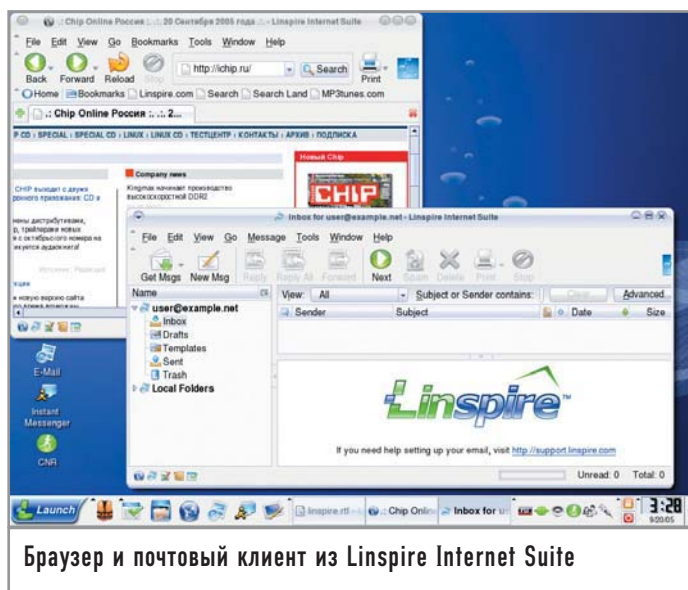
.: Chip Online Россия :. :. 20 Сентября 2005 года .:. - Linspire Internet Suite

File Edit View Go Bookmarks Tools Window Help

Back Forward Reload Stop http://ichip.ru/ Search Print

Home Bookmarks Linspire.com Search Search Land MP3tunes.com

.: Chip Online Россия :. :. 2...

P CD : SPECIAL : SPECIAL CD : LINUX : LINUX CD : ТЕСТЦЕНТР : КОНТАКТЫ : АРХИВ : ПОДПИСКА

Company news

Kingmax начинает производство высокоскоростной DDR2

Новый Chip

CHIP

CHIP выходит с двумя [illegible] приложением: CD и

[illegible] дистрибутивами, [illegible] трейлерами новых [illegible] с октябрьского номера на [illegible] ждать!

Inbox for user@example.net - Linspire Internet Suite

File Edit View Go Message Tools Window Help

Get Msgs New Msg Reply Reply All Forward Next Spam Delete Print Stop

Name

user@example.net
Inbox
Drafts
Templates
Sent
Trash
Local Folders

View: All Subject or Sender contains: Clear Advanced...

Sender Subject Date Size

Linspire

If you need help setting up your email, visit http://support.linspire.com

Unread: 0 Total: 0

E-Mail

Instant Messenger

CNR

Launch

linspire.rtf Chip Onli Inbox for u

3:28
9/20/05

Браузер и почтовый клиент из Linspire Internet Suite